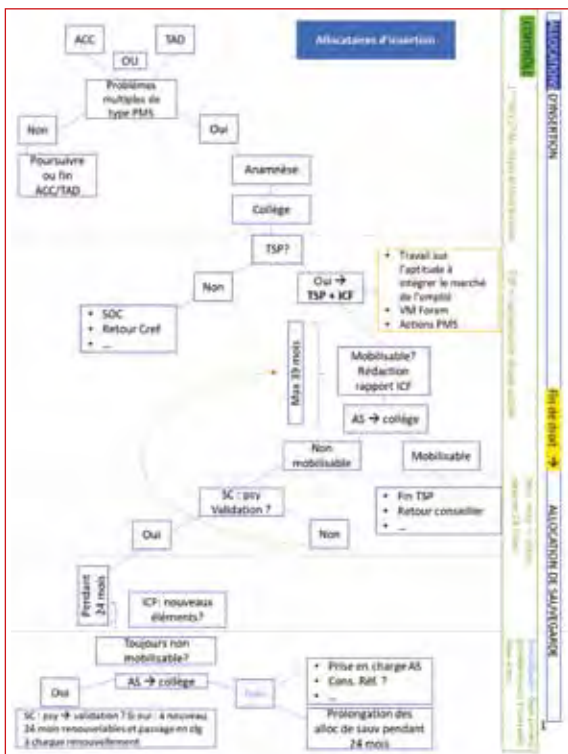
ACC

TAD

OU

Allocataires d'insertion

Problèmes multiples de type PMS

Non

Oui

Poursuivre ou fin ACC/TAD

Anamnèse

Collège

TSP?

Non

Oui → TSP + ICF

- Travail sur l'aptitude à intégrer le marché de l'emploi
- VM Forem
- Actions PMS

- SOC
- Retour Cref
- ...

Max 39 mois

Mobilisable? Rédaction rapport ICF

AS → collège

Non mobilisable

Mobilisable

- Fin TSP
- Retour conseiller
- ...

SC : psy Validation ?

Oui

Non

Pendant 24 mois

ICF: nouveaux éléments?

Toujours non mobilisable?

Oui

AS → collège

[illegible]

- Prise en charge AS
- Cons. RM ?
- ...

Prolongation des alloc de sauv pendant 24 mois

SC : psy → validation ? Si oui : à nouveau 24 mois renouvelables et passage en clg à chaque renouvellement

ALLOCATION D'INSERTION

CONTROLE

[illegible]

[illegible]

Fin de droit →

ALLOCATION DE SAUVEGARDE

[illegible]

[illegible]